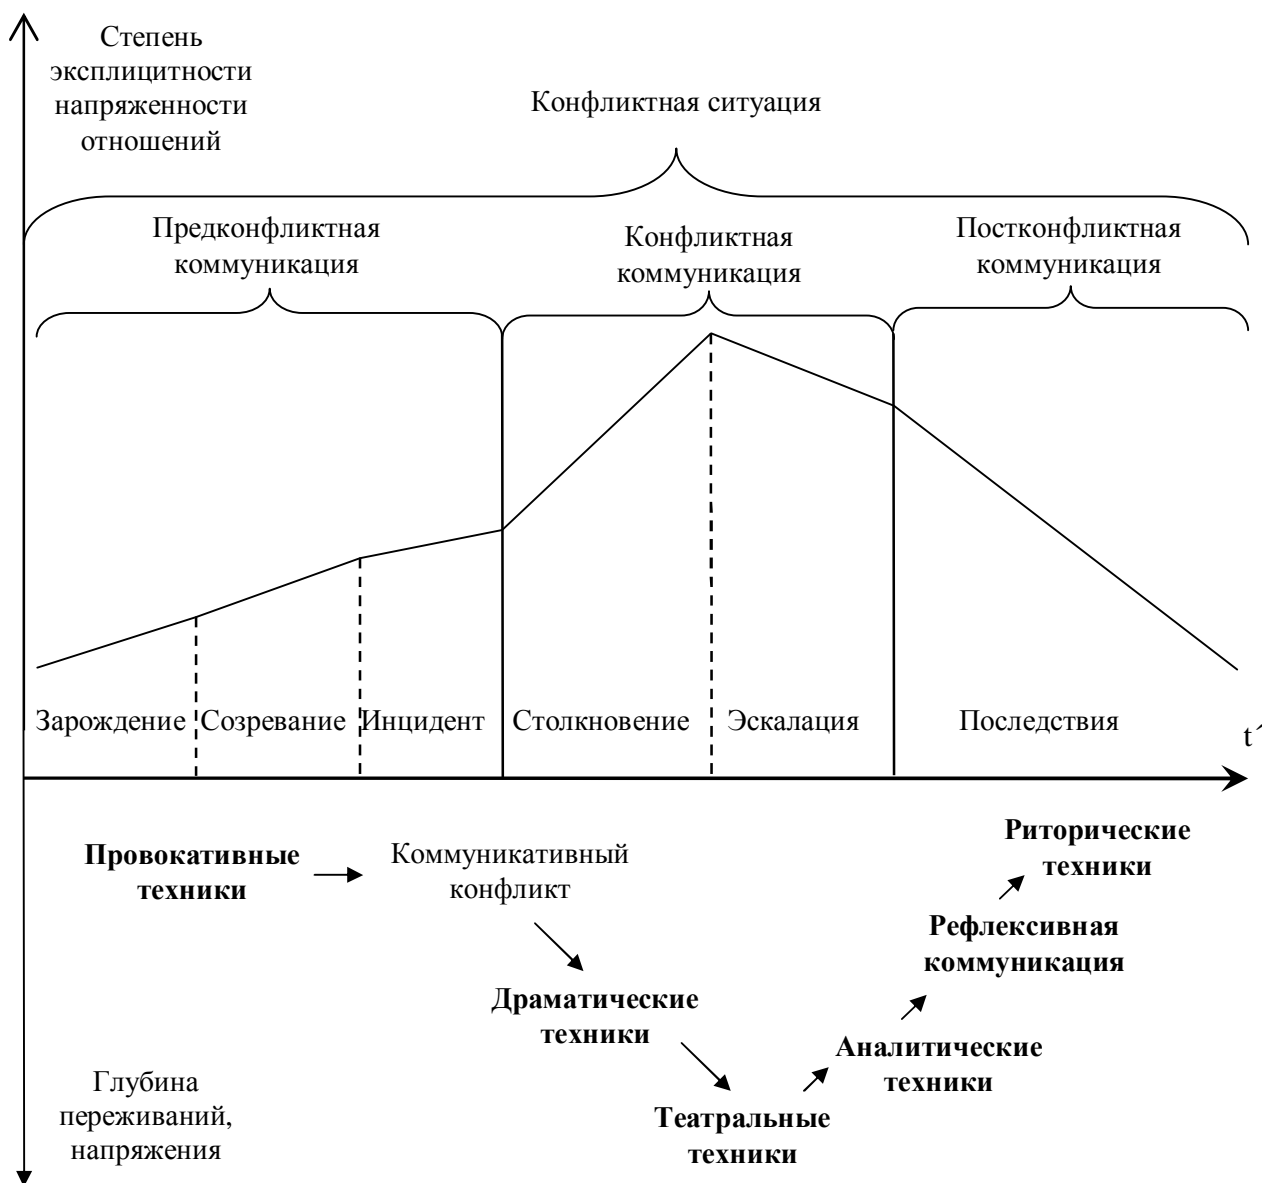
Степень эксплицитности напряженности отношений

Конфликтная ситуация

Предконфликтная коммуникация

Конфликтная коммуникация

Постконфликтная коммуникация

Зарождение

Созревание

Инцидент

Столкновение

Эскалация

Последствия

t

Провокативные техники

Коммуникативный конфликт

Драматические техники

Театральные техники

Аналитические техники

Рефлексивная коммуникация

Риторические техники

Глубина переживаний, напряжения